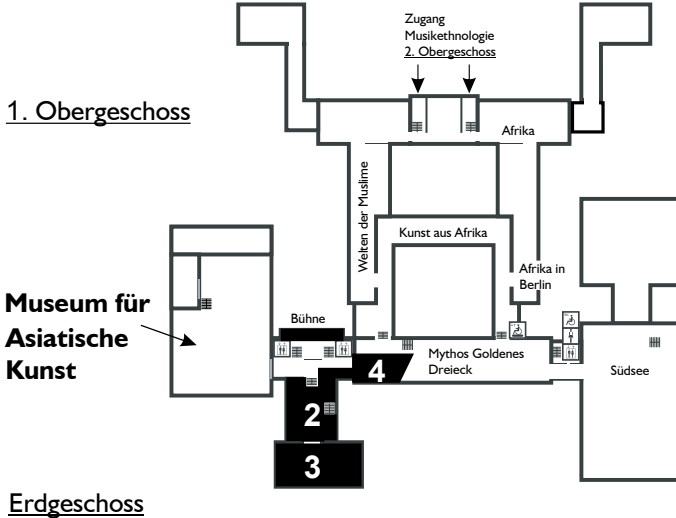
Zugang Musikethnologie 2. Obergeschoss

1. Obergeschoss

Afrika

Welten der Muslime

Kunst aus Afrika

Afrika in Berlin

Museum für Asiatische Kunst

Bühne

Mythos Goldenes Dreieck

Südsee

4

2

3

Erdgeschoss